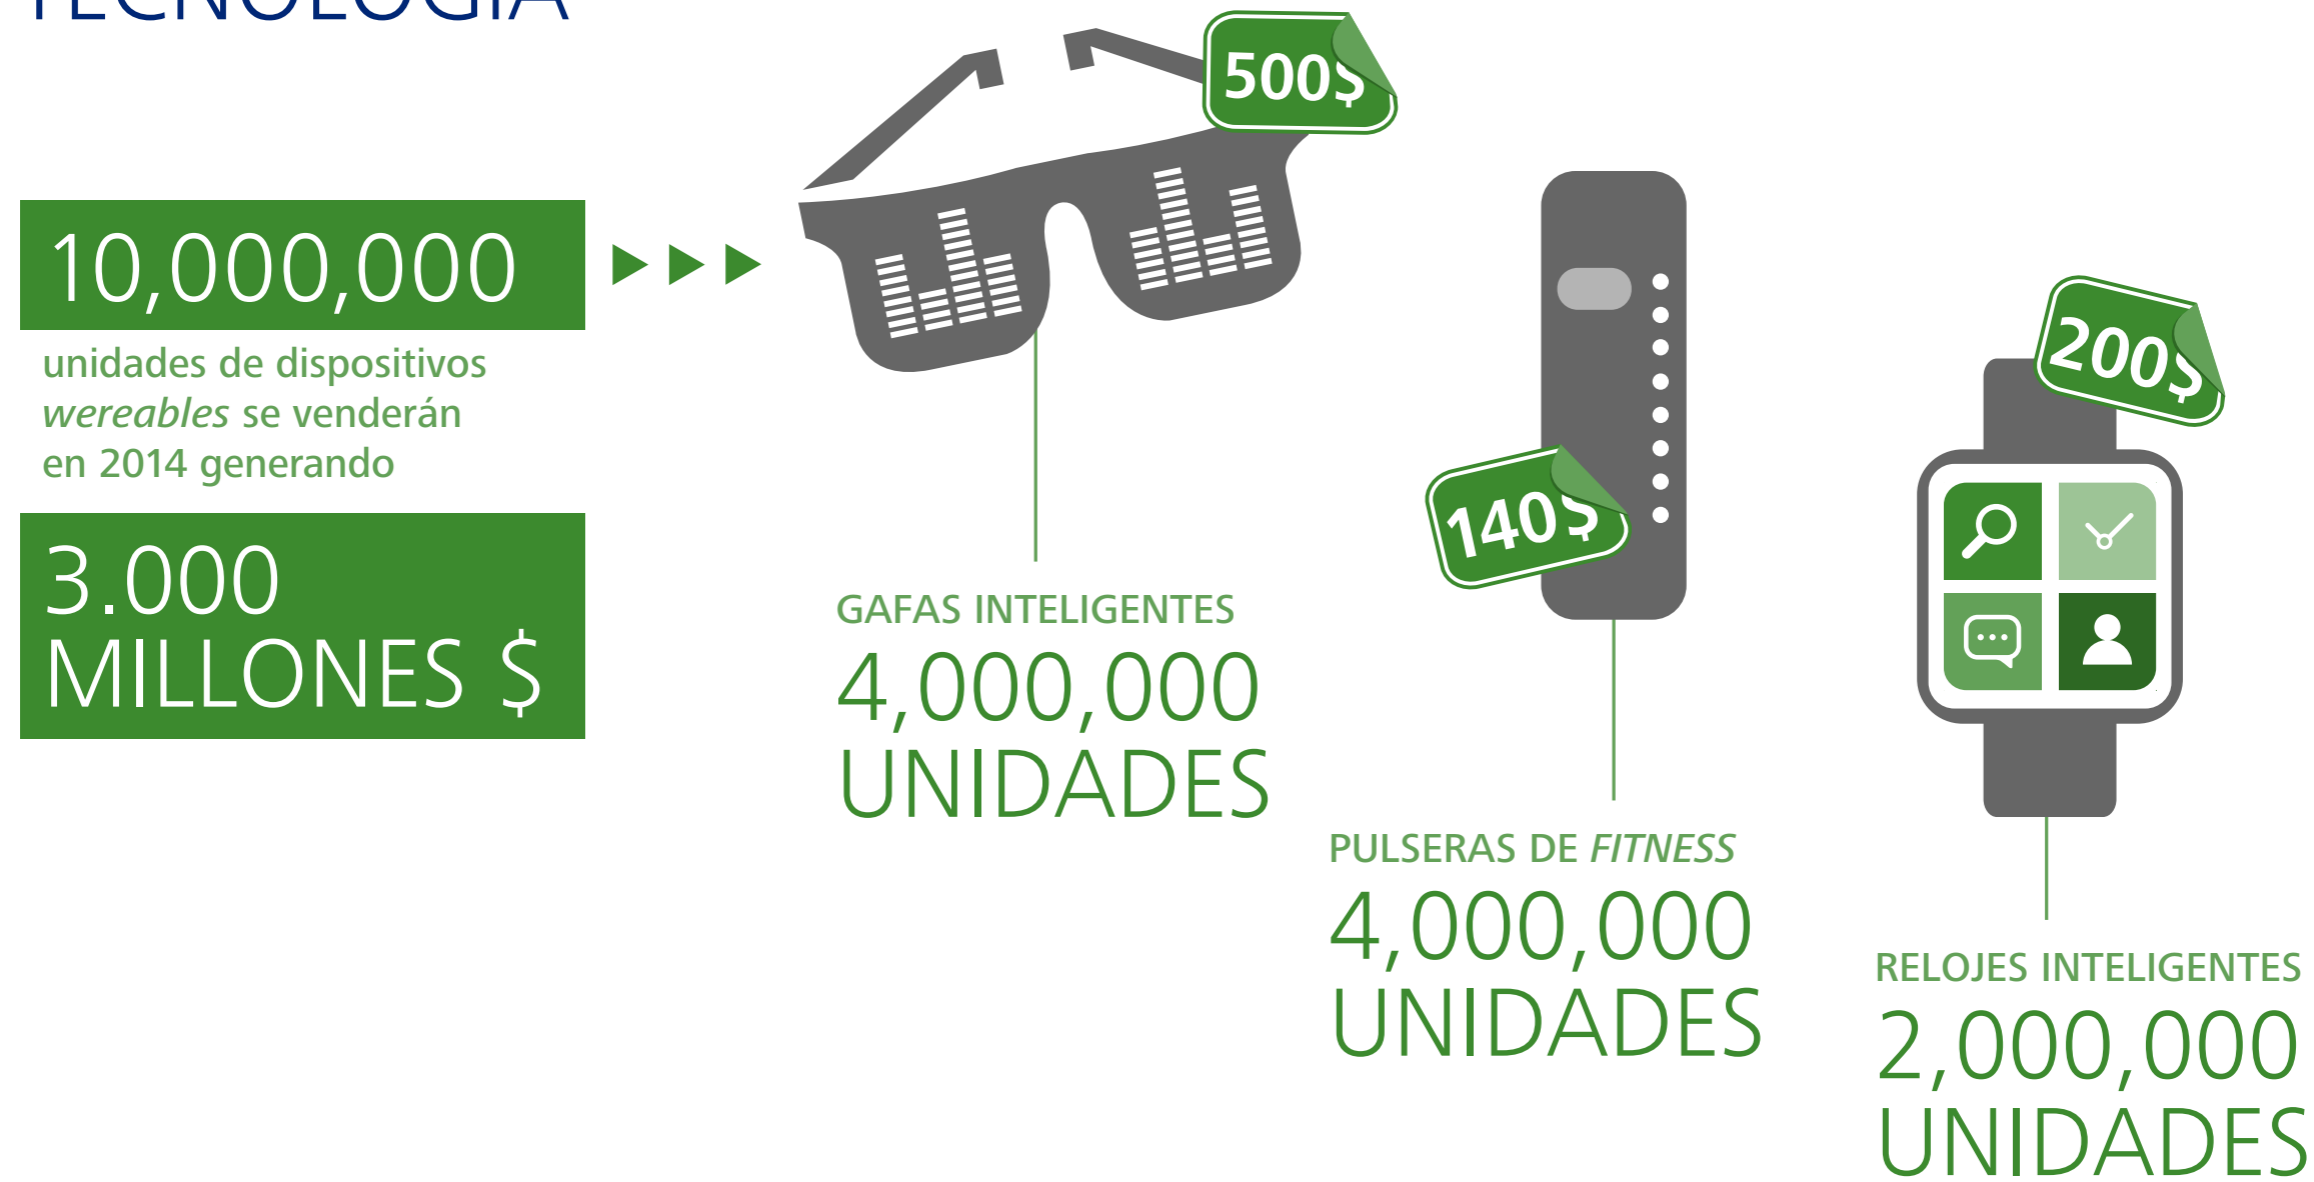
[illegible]

10,000,000

unidades de dispositivos *wereables* se venderán en 2014 generando

3.000 MILLONES $

500$

GAFAS INTELIGENTES
4,000,000 UNIDADES

140$

PULSERAS DE *FITNESS*
4,000,000 UNIDADES

200$

RELOJES INTELIGENTES
2,000,000 UNIDADES